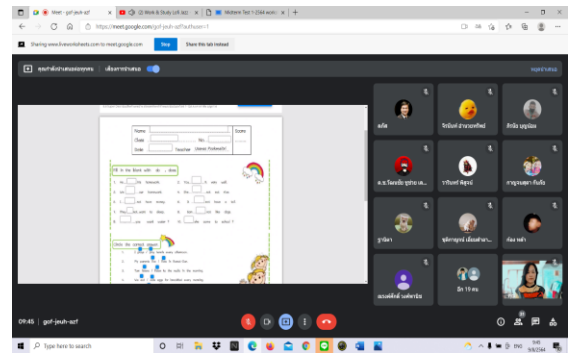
Meet - gof-jeuh-azf
(3) Work & Study (US 16)
Midterm Test * 2544 wor

https://meet.google.com/gof-jeuh-azf?authuser=1

Sharing www.liveworksheets.com to meet.google.com
Stop
Share this tab instead

คุณกำลังนำเสนอต่อทุกคน
เลิกการนำเสนอ

Name
Score
Class
No.
Date
Teacher
Fill in the blank with do, does
Circle the correct answer

สุภัค
จิรนันท์ สำนวนพิษณ์
สิรนัย บุญนิยม
ด.ช.วีรพงษ์ สุธรรม
วารินทร์ พิลูรย์
ภาณุวรรณธรา กันกัย
ฐานิดา
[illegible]
ก่อน หล้า
ธมรศักดิ์ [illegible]
อีก 19 คน

09:45 | gof-jeuh-azf

Type here to search